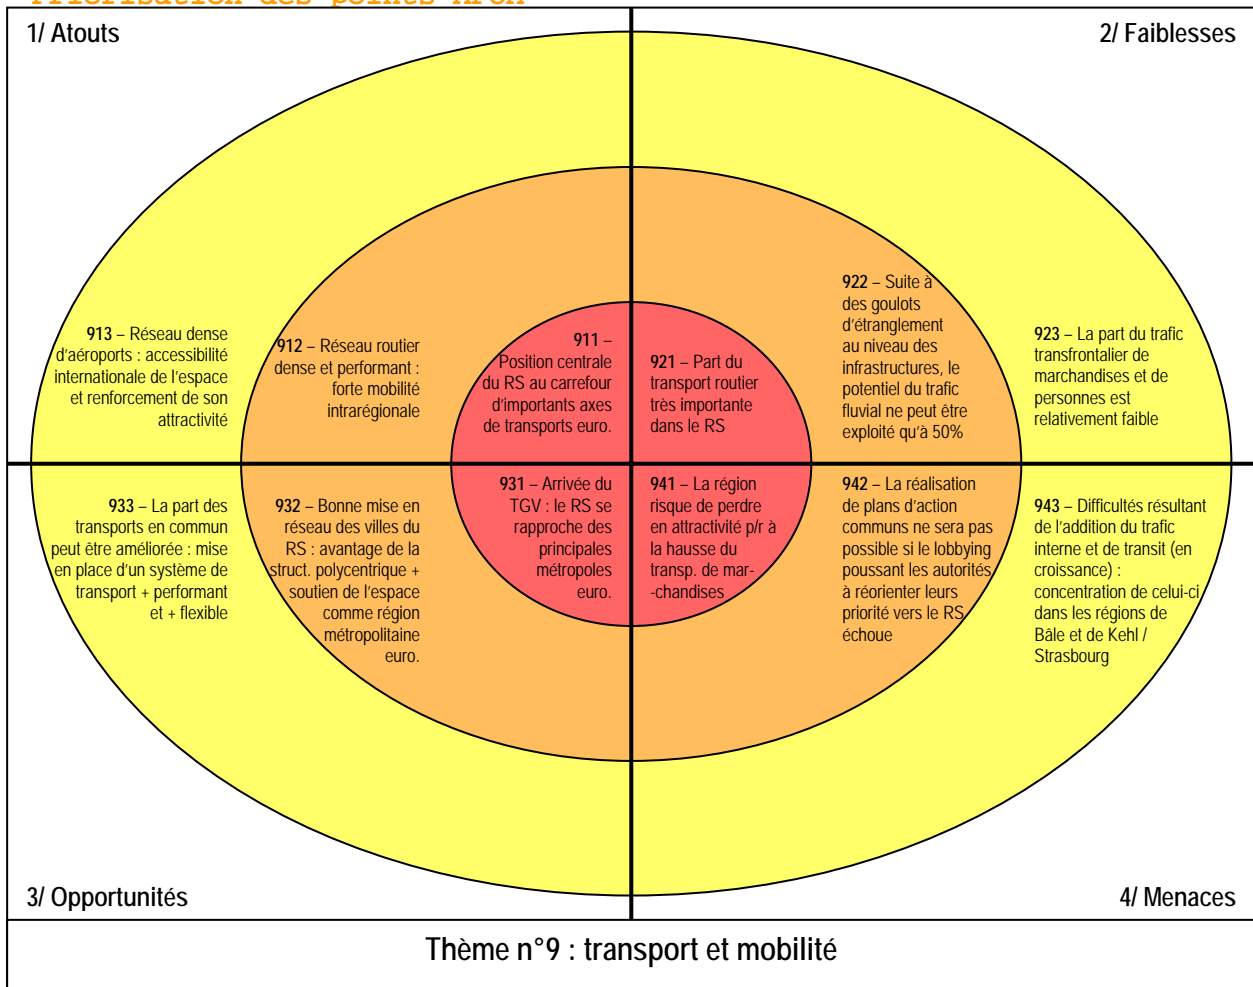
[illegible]

1/ Atouts

2/ Faiblesses

913 – Réseau dense d'aéroports : accessibilité internationale de l'espace et renforcement de son attractivité

912 – Réseau routier dense et performant : forte mobilité intrarégionale

911 – Position centrale du RS au carrefour d'importants axes de transports euro.

921 – Part du transport routier très importante dans le RS

922 – Suite à des goulots d'étranglement au niveau des infrastructures, le potentiel du trafic fluvial ne peut être exploité qu'à 50%

923 – La part du trafic transfrontalier de marchandises et de personnes est relativement faible

933 – La part des transports en commun peut être améliorée : mise en place d'un système de transport + performant et + flexible

932 – Bonne mise en réseau des villes du RS : avantage de la struct. polycentrique + soutien de l'espace comme région métropolitaine euro.

931 – Arrivée du TGV : le RS se rapproche des principales métropoles euro.

941 – La région risque de perdre en attractivité p/r à la hausse du transp. de mar--chandises

942 – La réalisation de plans d'action communs ne sera pas possible si le lobbying poussant les autorités à réorienter leurs priorité vers le RS échoue

943 – Difficultés résultant de l'addition du trafic interne et de transit (en croissance) : concentration de celui-ci dans les régions de Bâle et de Kehl / Strasbourg

3/ Opportunités

4/ Menaces

Thème n°9 : transport et mobilité